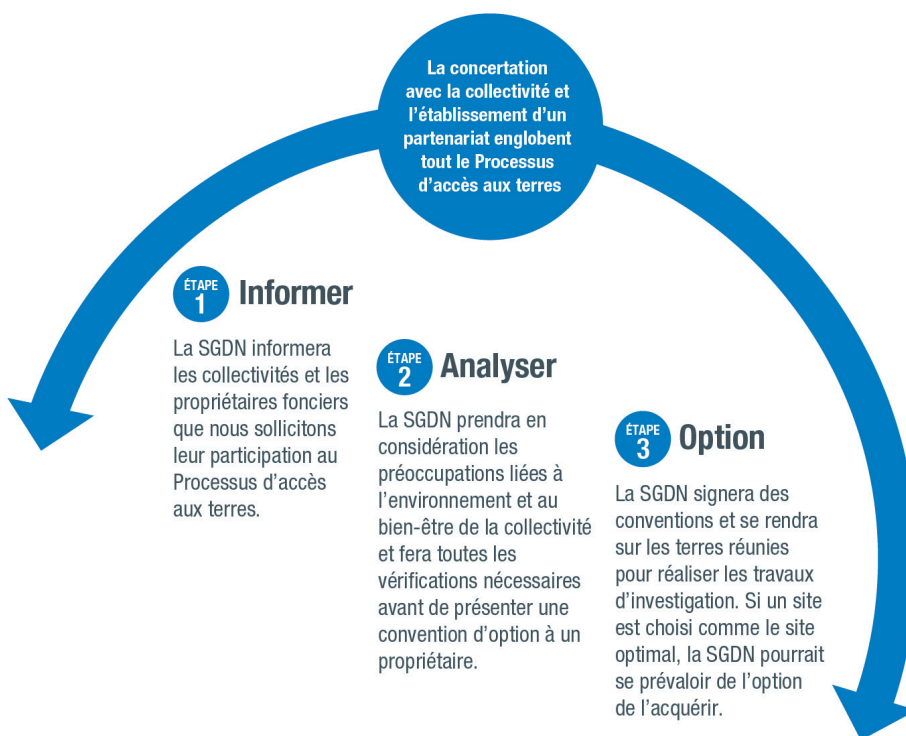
La concertation avec la collectivité et l'établissement d'un partenariat englobent tout le Processus d'accès aux terres

ÉTAPE 1 Informer

La SGDN informera les collectivités et les propriétaires fonciers que nous sollicitons leur participation au Processus d'accès aux terres.

ÉTAPE 2 Analyser

La SGDN prendra en considération les préoccupations liées à l'environnement et au bien-être de la collectivité et fera toutes les vérifications nécessaires avant de présenter une convention d'option à un propriétaire.

ÉTAPE 3 Option

La SGDN signera des conventions et se rendra sur les terres réunies pour réaliser les travaux d'investigation. Si un site est choisi comme le site optimal, la SGDN pourrait se prévaloir de l'option de l'acquérir.